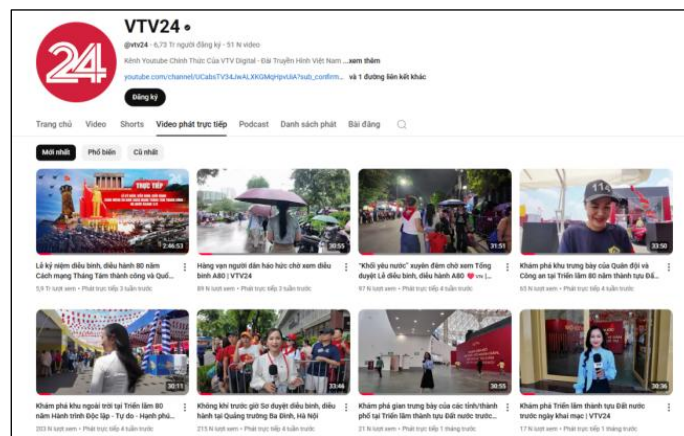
24

VTV24

@vtv24 • 6,73 Tr người đăng ký • 51 N video

Kênh Youtube Chính Thức Của VTV Digital - Đài Truyền Hình Việt Nam ...xem thêm

youtube.com/channel/UCabsTV34JwALXKGMqHpvUiA?sub_confirm... và 1 đường liên kết khác

Đăng ký

Trang chủ Video Shorts Video phát trực tiếp Podcast Danh sách phát Bài đăng

Mới nhất Phổ biến Cũ nhất

TRỰC TIẾP

2:46:53

Lễ kỷ niệm diễu binh, diễu hành 80 năm Cách mạng Tháng Tám thành công và Quố...

5,9 Tr lượt xem • Phát trực tiếp 3 tuần trước

30:55

Hàng vạn người dân háo hức chờ xem diễu binh A80 | VTV24

89 N lượt xem • Phát trực tiếp 3 tuần trước

31:51

"Khối yêu nước" xuyên đêm chờ xem Tổng duyệt Lễ diễu binh, diễu hành A80 ❤️ vtv |...

97 N lượt xem • Phát trực tiếp 4 tuần trước

33:50

Khám phá khu trưng bày của Quân đội và Công an tại Triển lãm 80 năm thành tựu Đấ...

63 N lượt xem • Phát trực tiếp 4 tuần trước

30:11

Khám phá khu ngoài trời tại Triển lãm 80 năm Hành trình Độc lập - Tự do - Hạnh phú...

203 N lượt xem • Phát trực tiếp 4 tuần trước

33:46

Không khí trước giờ Sơ duyệt diễu binh, diễu hành tại Quảng trường Ba Đình, Hà Nội

215 N lượt xem • Phát trực tiếp 4 tuần trước

30:55

Khám phá gian trưng bày của các tỉnh/thành phố tại Triển lãm thành tựu Đất nước trước...

21 N lượt xem • Phát trực tiếp 1 tháng trước

30:36

Khám phá Triển lãm thành tựu Đất nước trước ngày khai mạc | VTV24

17 N lượt xem • Phát trực tiếp 1 tháng trước